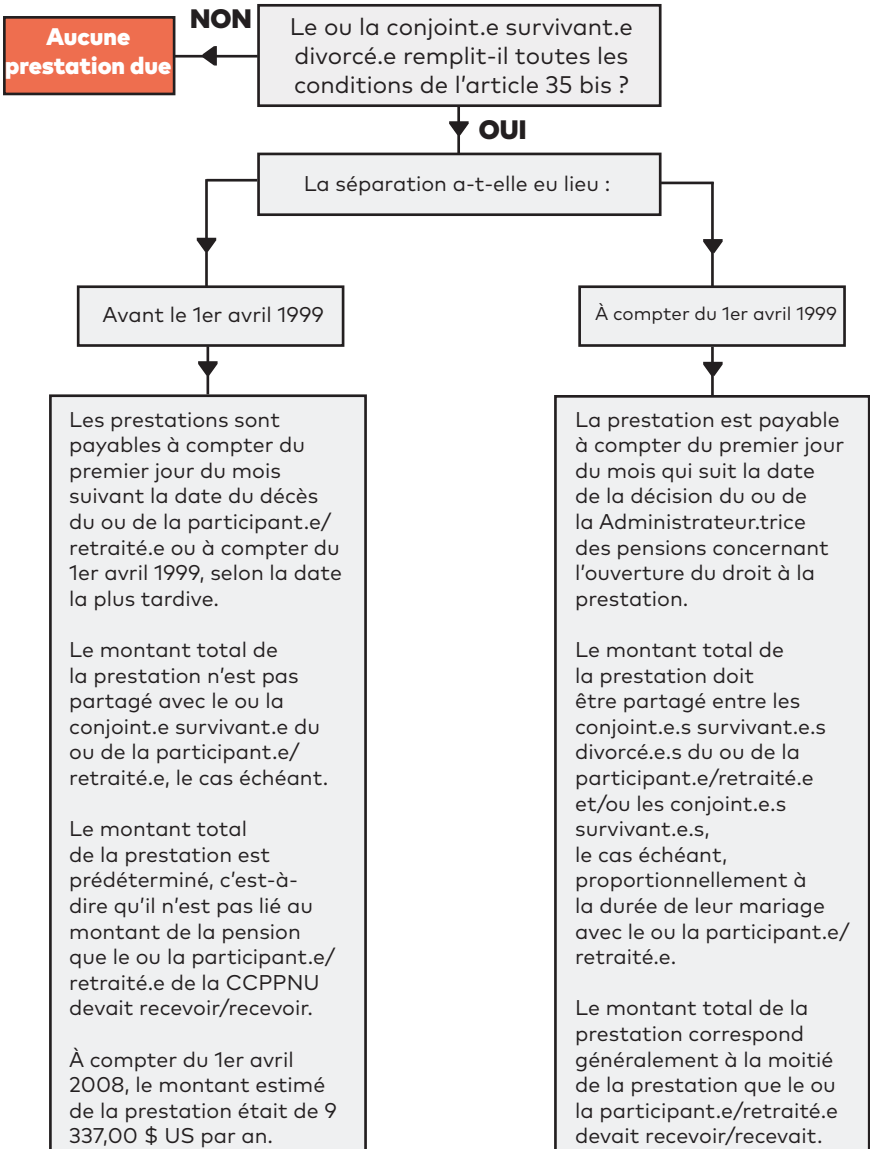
Aucune prestation due

NON

Le ou la conjoint.e survivant.e divorcé.e remplit-il toutes les conditions de l'article 35 bis ?

OUI

La séparation a-t-elle eu lieu :

Avant le 1er avril 1999

Les prestations sont payables à compter du premier jour du mois suivant la date du décès du ou de la participant.e/retraité.e ou à compter du 1er avril 1999, selon la date la plus tardive.

Le montant total de la prestation n'est pas partagé avec le ou la conjoint.e survivant.e du ou de la participant.e/retraité.e, le cas échéant.

Le montant total de la prestation est prédéterminé, c'est-à-dire qu'il n'est pas lié au montant de la pension que le ou la participant.e/retraité.e de la CCPPNU devait recevoir/recevoir.

À compter du 1er avril 2008, le montant estimé de la prestation était de 9 337,00 $ US par an.

À compter du 1er avril 1999

La prestation est payable à compter du premier jour du mois qui suit la date de la décision du ou de la Administrateur.trice des pensions concernant l'ouverture du droit à la prestation.

Le montant total de la prestation doit être partagé entre les conjoint.e.s survivant.e.s divorcé.e.s du ou de la participant.e/retraité.e et/ou les conjoint.e.s survivant.e.s, le cas échéant, proportionnellement à la durée de leur mariage avec le ou la participant.e/retraité.e.

Le montant total de la prestation correspond généralement à la moitié de la prestation que le ou la participant.e/retraité.e devait recevoir/recevait.